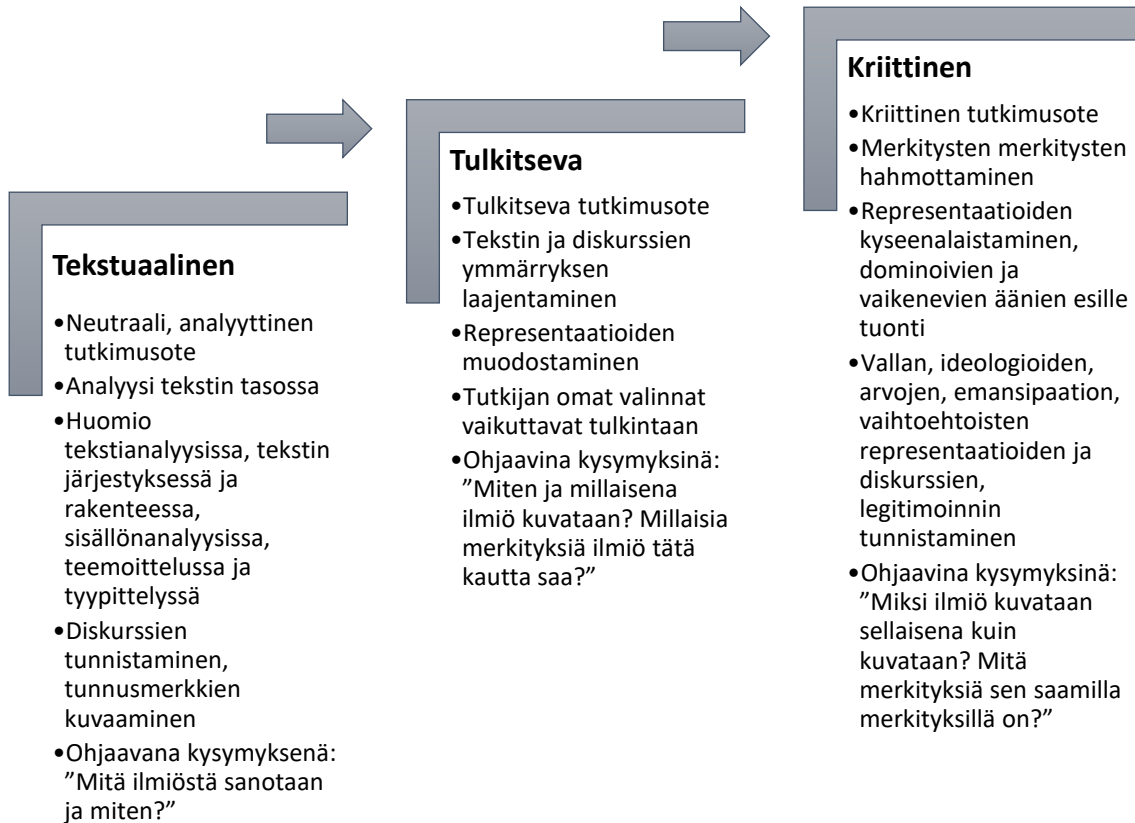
**Tekstuaalinen**

•Neutraali, analyyttinen tutkimusote
•Analyysi tekstin tasossa
•Huomio tekstianalyysissa, tekstin järjestyksessä ja rakenteessa, sisällönanalyysissa, teemoittelussa ja tyypittelyssä
•Diskurssien tunnistaminen, tunnusmerkkien kuvaaminen
•Ohjaavana kysymyksenä: ”Mitä ilmiöstä sanotaan ja miten?”

**Tulkitseva**

•Tulkitseva tutkimusote
•Tekstin ja diskurssien ymmärryksen laajentaminen
•Representaatioiden muodostaminen
•Tutkijan omat valinnat vaikuttavat tulkintaan
•Ohjaavina kysymyksinä: ”Miten ja millaisena ilmiö kuvataan? Millaisia merkityksiä ilmiö tätä kautta saa?”

**Kriittinen**

•Kriittinen tutkimusote
•Merkitysten merkitysten hahmottaminen
•Representaatioiden kyseenalaistaminen, dominoivien ja vaikenevien äänien esille tuonti
•Vallan, ideologioiden, arvojen, emansipaation, vaihtoehtoisten representaatioiden ja diskurssien, legitimoinnin tunnistaminen
•Ohjaavina kysymyksinä: ”Miksi ilmiö kuvataan sellaisena kuin kuvataan? Mitä merkityksiä sen saamilla merkityksillä on?”